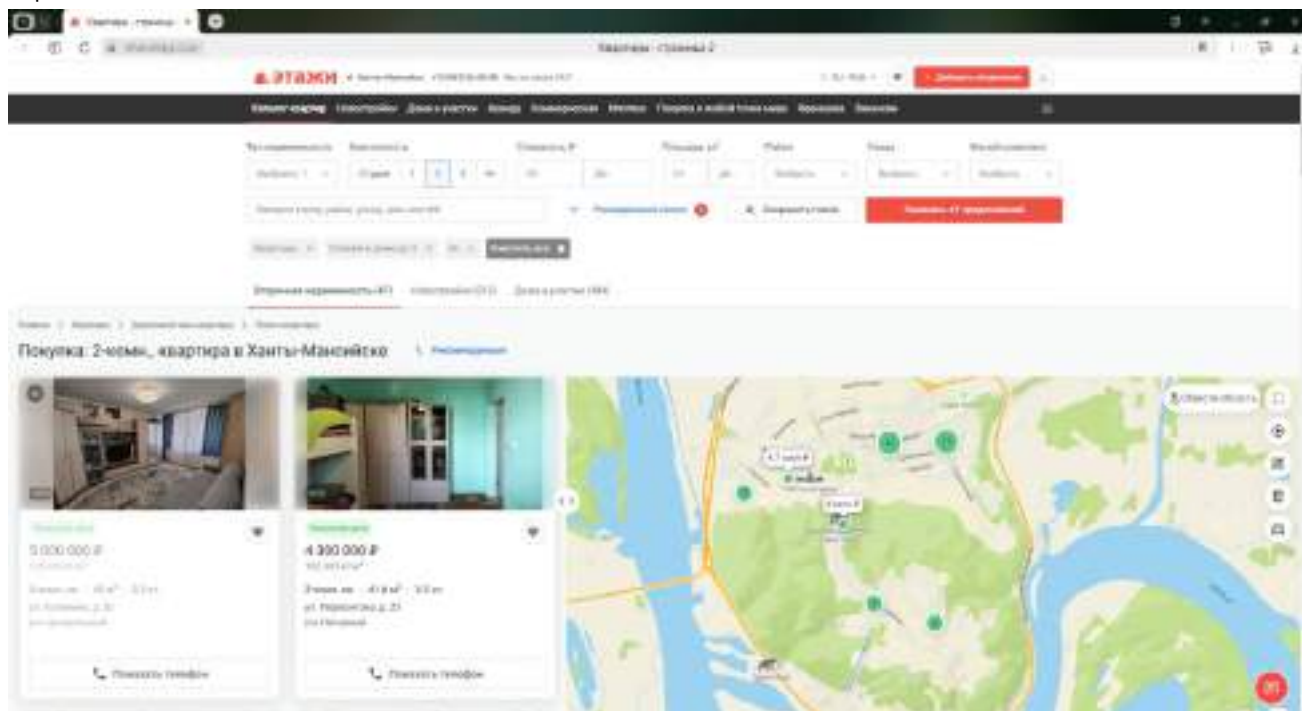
Квартиры - Страница 2

ЭТАЖИ

+ Добавить объявление

Каталог квартир Новостройки Дома и участки Аренда Коммерческая Ипотека

Показать 47 предложений

Вторичная недвижимость (47) Новостройки (313) Дома и участки (984)

Покупка: 2-комн. квартира в Ханты-Мансийске

5 000 000 ₽

4 300 000 ₽

Показать телефон

Показать телефон

Обвести область

4,1 млн ₽

5 млн ₽